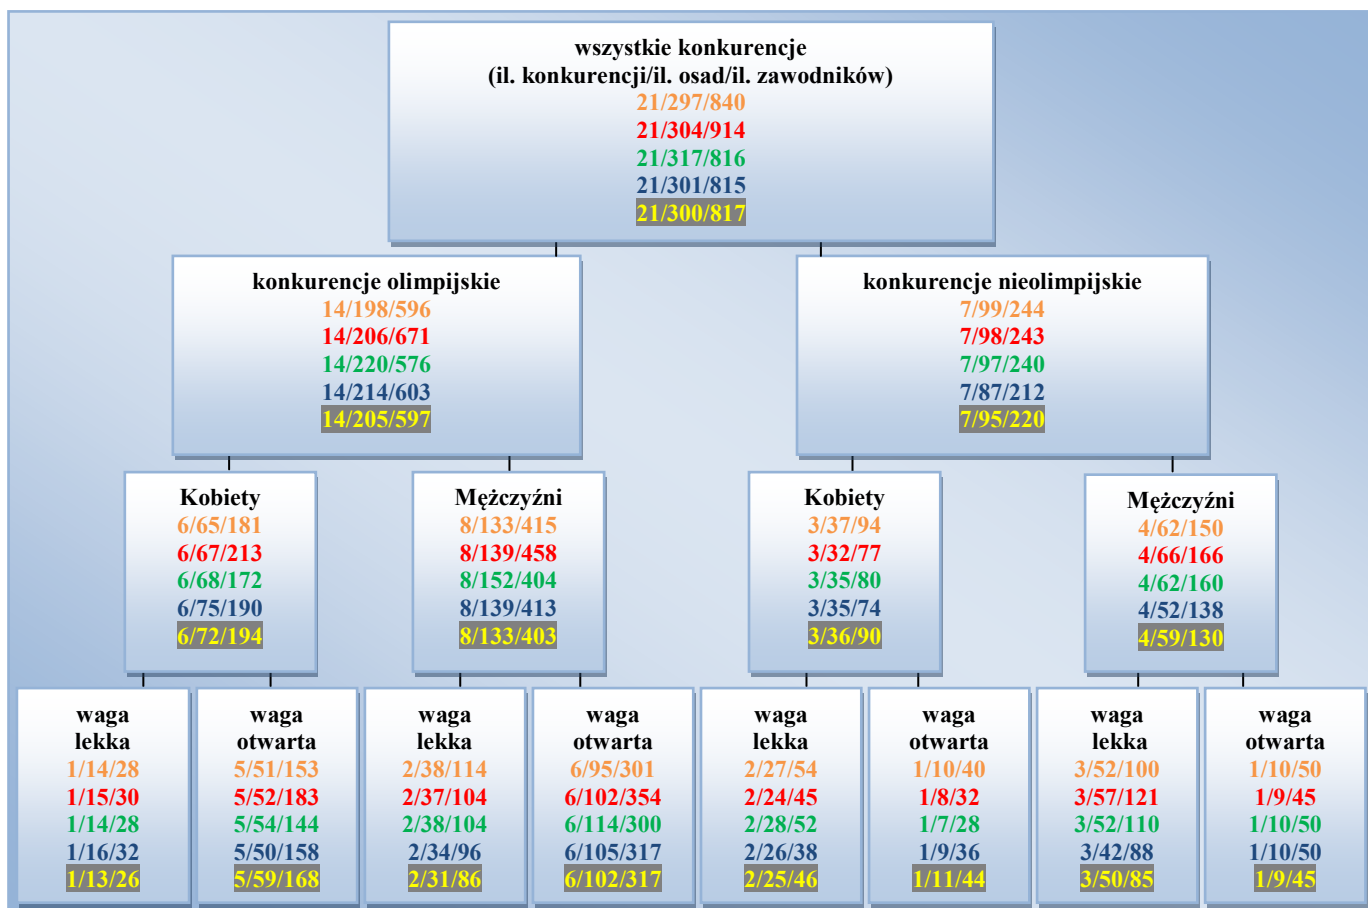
wszystkie konkurencje
(il. konkurencji/il. osad/il. zawodników)
21/297/840
21/304/914
21/317/816
21/301/815
21/300/817

konkurencje olimpijskie
14/198/596
14/206/671
14/220/576
14/214/603
14/205/597

konkurencje nieolimpijskie
7/99/244
7/98/243
7/97/240
7/87/212
7/95/220

Kobiety
6/65/181
6/67/213
6/68/172
6/75/190
6/72/194

Mężczyźni
8/133/415
8/139/458
8/152/404
8/139/413
8/133/403

Kobiety
3/37/94
3/32/77
3/35/80
3/35/74
3/36/90

Mężczyźni
4/62/150
4/66/166
4/62/160
4/52/138
4/59/130

waga lekka
1/14/28
1/15/30
1/14/28
1/16/32
1/13/26

waga otwarta
5/51/153
5/52/183
5/54/144
5/50/158
5/59/168

waga lekka
2/38/114
2/37/104
2/38/104
2/34/96
2/31/86

waga otwarta
6/95/301
6/102/354
6/114/300
6/105/317
6/102/317

waga lekka
2/27/54
2/24/45
2/28/52
2/26/38
2/25/46

waga otwarta
1/10/40
1/8/32
1/7/28
1/9/36
1/11/44

waga lekka
3/52/100
3/57/121
3/52/110
3/42/88
3/50/85

waga otwarta
1/10/50
1/9/45
1/10/50
1/10/50
1/9/45